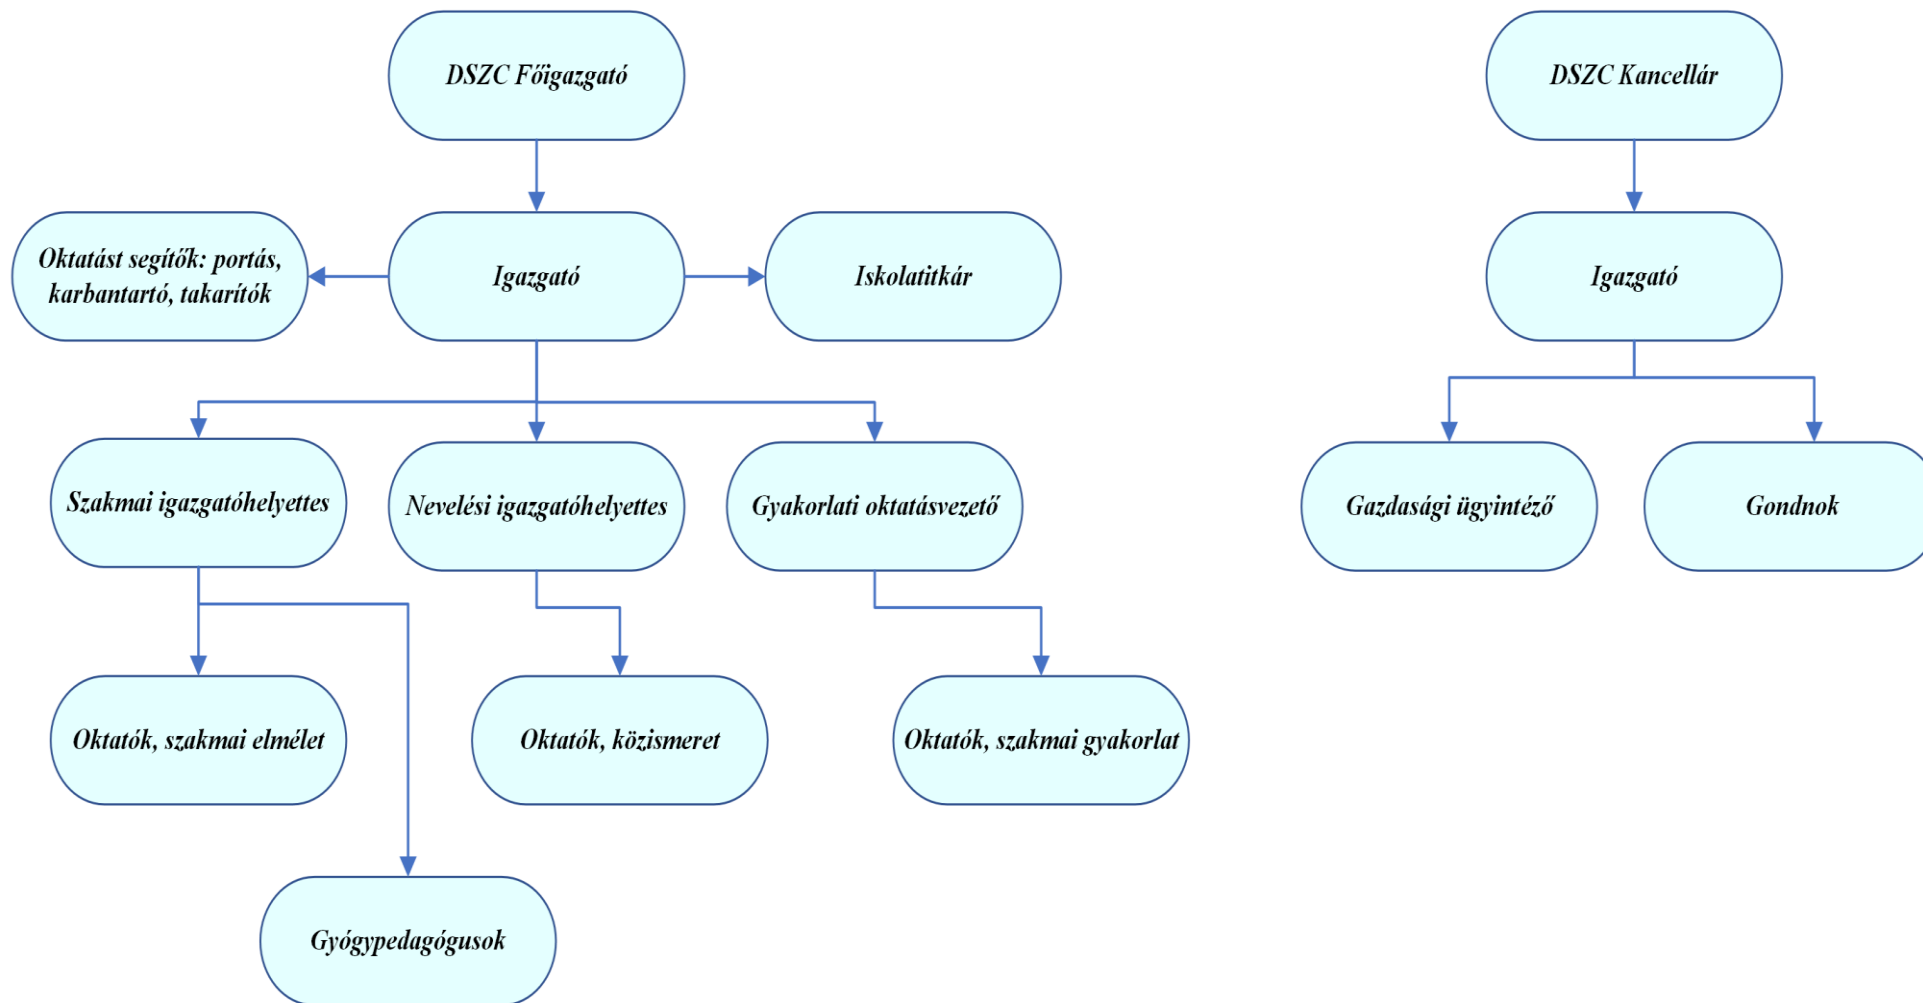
DSZC Főigazgató

Oktatást segítők: portás, karbantartó, takarítók

Igazgató

Iskolatitkár

Szakmai igazgatóhelyettes

Nevelési igazgatóhelyettes

Gyakorlati oktatásvezető

Oktatók, szakmai elmélet

Oktatók, közismeret

Oktatók, szakmai gyakorlat

Gyógypedagógusok

DSZC Kancellár

Igazgató

Gazdasági ügyintéző

Gondnok